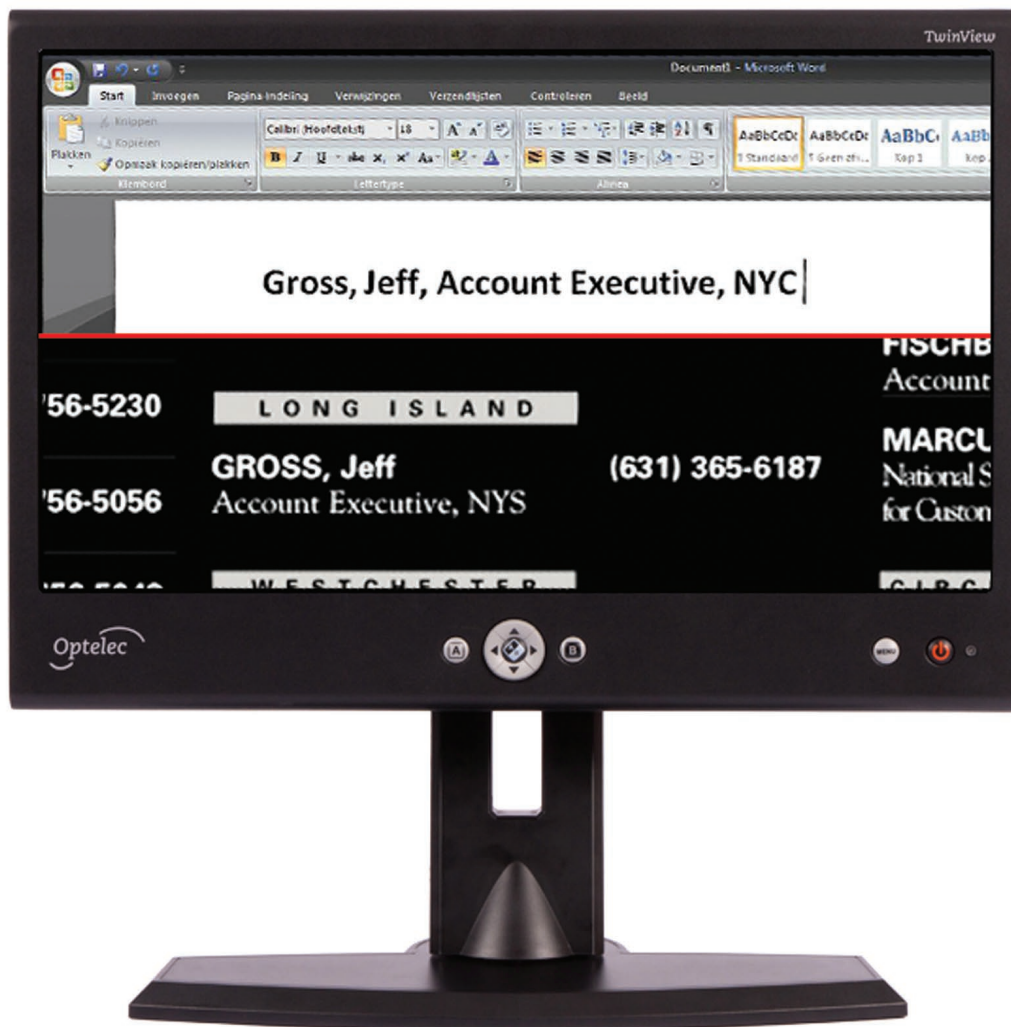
TwinView

Document1 - Microsoft Word

Start Invoegen Pagina-indeling Verwijzingen Verzendlijsten Controleren Beeld

Knippen
Kopiëren
Plakken
Opmaak kopiëren/plakken
Klembord

Calibri (Hoofdtekst) 18
B I U abe $x_2$ $x^2$ Aa
Lettertype

Alinea

AaBbCcDc AaBbCcDc AaBbC AaBb
1 Standaard 1 Geen afs... Kop 1 Kop...

Gross, Jeff, Account Executive, NYC

FISCHB
Account

'56-5230

LONG ISLAND

MARCU
National S
for Custon

GROSS, Jeff
Account Executive, NYS

(631) 365-6187

'56-5056

WESTCHESTER

Optelec

A B MENU